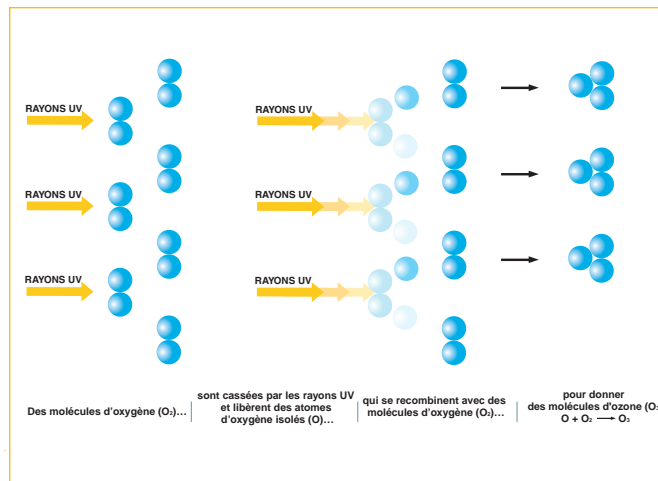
RAYONS UV

RAYONS UV

RAYONS UV

RAYONS UV

RAYONS UV

RAYONS UV

Des molécules d'oxygène ($O_2$)…

sont cassées par les rayons UV et libèrent des atomes d'oxygène isolés (O)…

qui se recombinent avec des molécules d'oxygène ($O_2$)…

pour donner des molécules d'ozone ($O_3$
$O + O_2 \longrightarrow O_3$